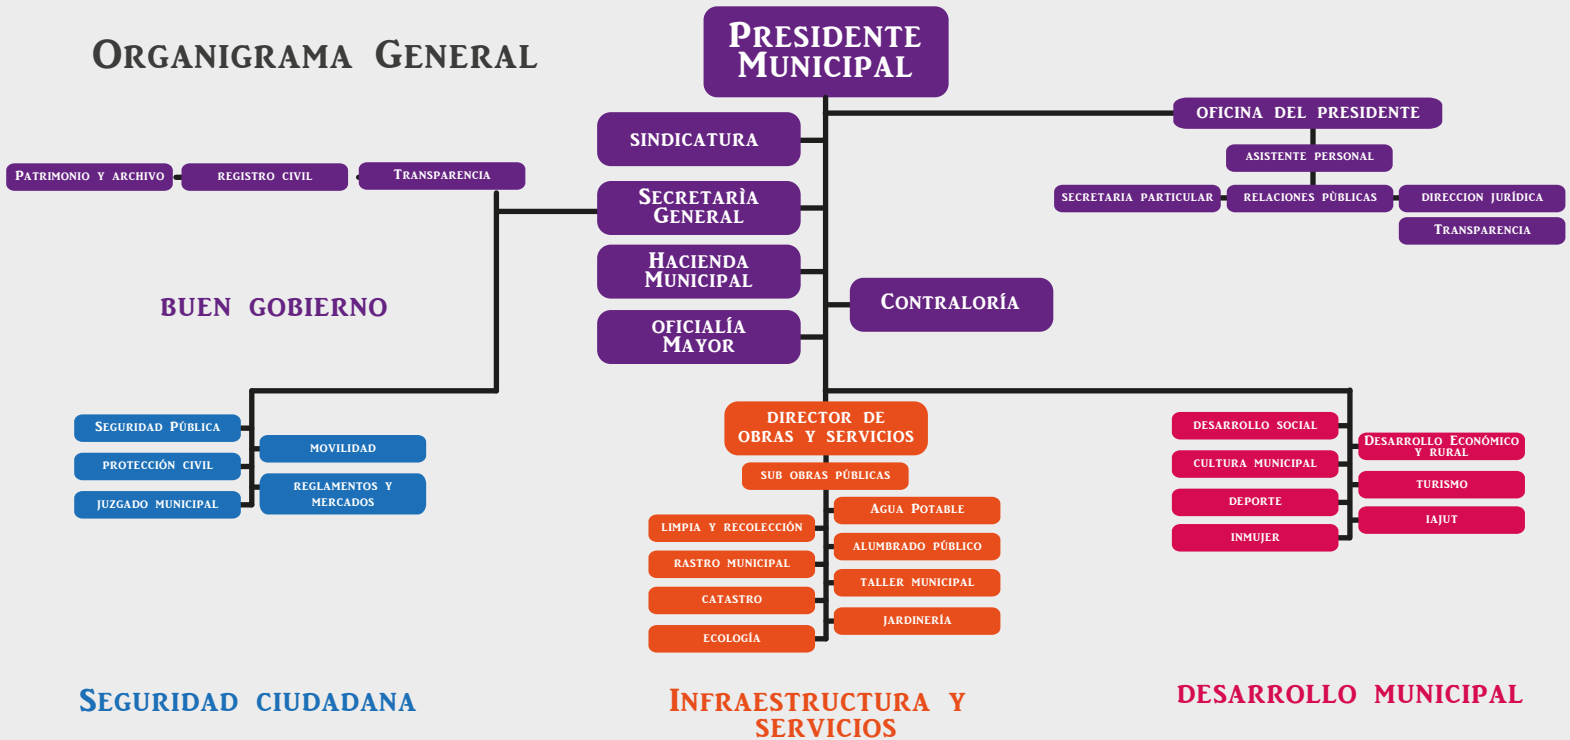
ORGANIGRAMA GENERAL

PRESIDENTE MUNICIPAL

SINDICATURA

OFICINA DEL PRESIDENTE

ASISTENTE PERSONAL

SECRETARIA PARTICULAR

RELACIONES PÚBLICAS

DIRECCION JURÍDICA

TRANSPARENCIA

PATRIMONIO Y ARCHIVO

REGISTRO CIVIL

TRANSPARENCIA

SECRETARÌA GENERAL

HACIENDA MUNICIPAL

CONTRALORÍA

OFICIALÍA MAYOR

BUEN GOBIERNO

SEGURIDAD PÚBLICA

PROTECCIÓN CIVIL

JUZGADO MUNICIPAL

MOVILIDAD

REGLAMENTOS Y MERCADOS

DIRECTOR DE OBRAS Y SERVICIOS

SUB OBRAS PÚBLICAS

LIMPIA Y RECOLECCIÓN

RASTRO MUNICIPAL

CATASTRO

ECOLOGÍA

AGUA POTABLE

ALUMBRADO PÚBLICO

TALLER MUNICIPAL

JARDINERÍA

DESARROLLO SOCIAL

CULTURA MUNICIPAL

DEPORTE

INMUJER

DESARROLLO ECONÓMICO Y RURAL

TURISMO

IAJUT

SEGURIDAD CIUDADANA

INFRAESTRUCTURA Y SERVICIOS

DESARROLLO MUNICIPAL